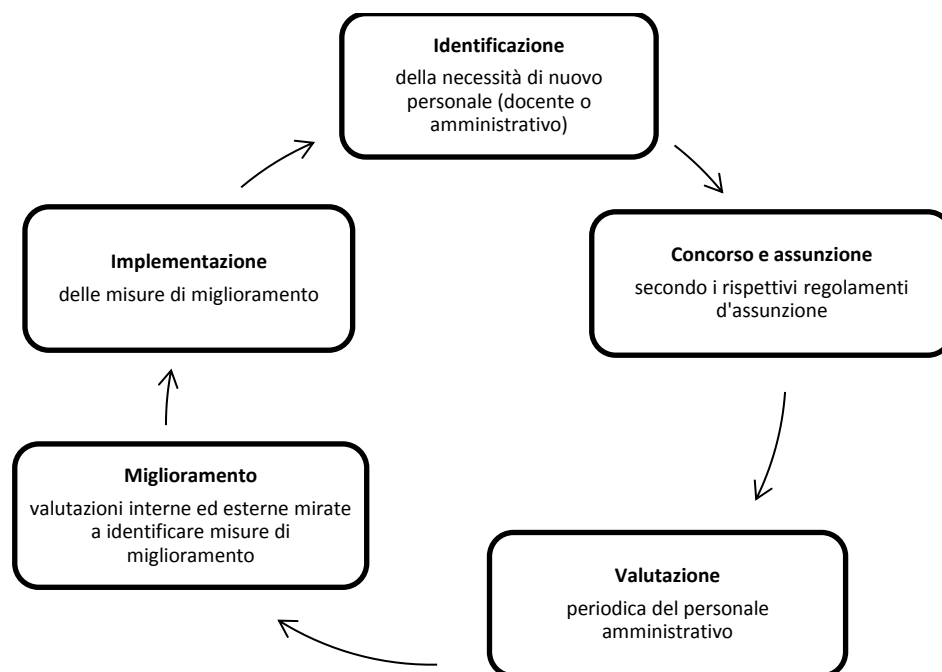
**Identificazione**

della necessità di nuovo personale (docente o amministrativo)

**Concorso e assunzione**

secondo i rispettivi regolamenti d'assunzione

**Valutazione**

periodica del personale amministrativo

**Miglioramento**

valutazioni interne ed esterne mirate a identificare misure di miglioramento

**Implementazione**

delle misure di miglioramento